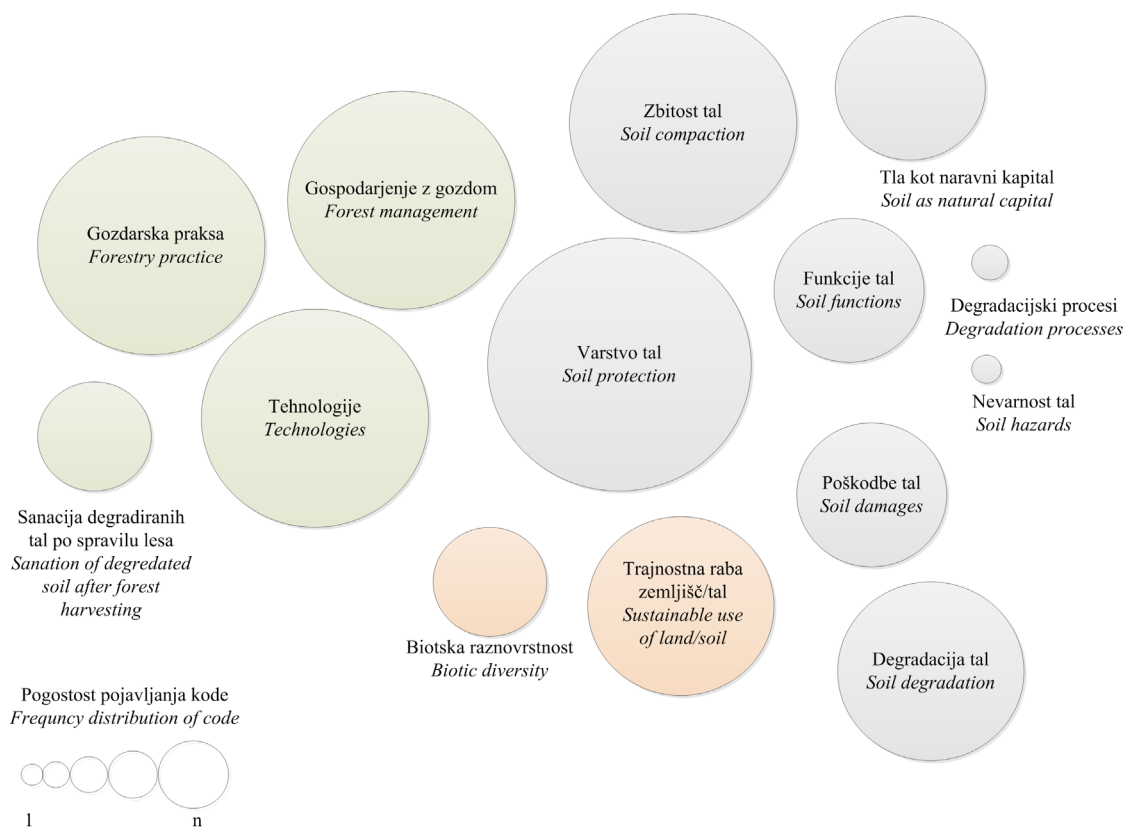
Zbitost tal
Soil compaction

Tla kot naravni kapital
Soil as natural capital

Gospodarjenje z gozdom
Forest management

Gozdarska praksa
Forestry practice

Funkcije tal
Soil functions

Degradacijski procesi
Degradation processes

Varstvo tal
Soil protection

Nevarnost tal
Soil hazards

Tehnologije
Technologies

Poškodbe tal
Soil damages

Sanacija degradiranih tal po spravilu lesa
Sanation of degredated soil after forest harvesting

Trajnostna raba zemljišč/tal
Sustainable use of land/soil

Biotska raznovrstnost
Biotic diversity

Degradacija tal
Soil degradation

Pogostost pojavljanja kode
Frequncy distribution of code

1

n